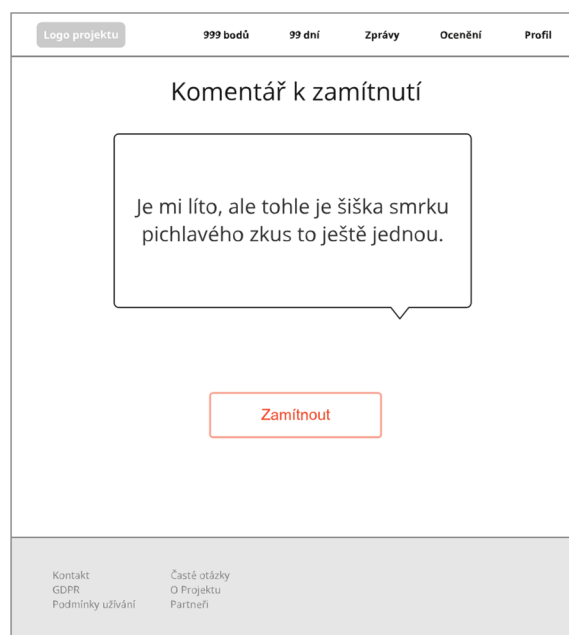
Logo projektu

999 bodů

99 dní

Zprávy

Ocenění

Profil

Komentář k zamítnutí

Je mi líto, ale tohle je šiška smrku pichlavého zkus to ještě jednou.

Zamítnout

Kontakt
GDPR
Podmínky užívání

Časté otázky
O Projektu
Partneři